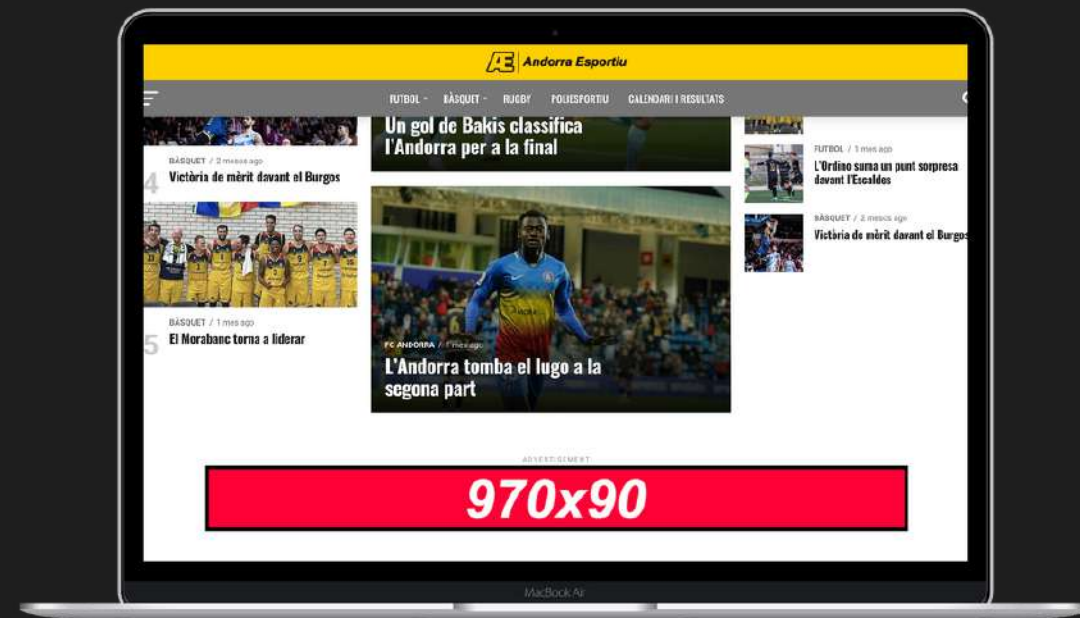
AE Andorra Esportiu

FUTBOL BÀSQUET RUGBY POLIESPORTIU CALENDARI I RESULTATS

Un gol de Bakis classifica l'Andorra per a la final

4
BÀSQUET / 2 mesos ago
Victòria de mèrit davant el Burgos

5
BÀSQUET / 1 mes ago
El Morabanc torna a liderar

FC ANDORRA / 1 mes ago
L'Andorra tomba el lugo a la segona part

FUTBOL / 1 mes ago
L'Ordino suma un punt sorpresa davant l'Escaldes

BÀSQUET / 2 mesos ago
Victòria de mèrit davant el Burgos

ADVERTISEMENT
970x90

MacBook Air